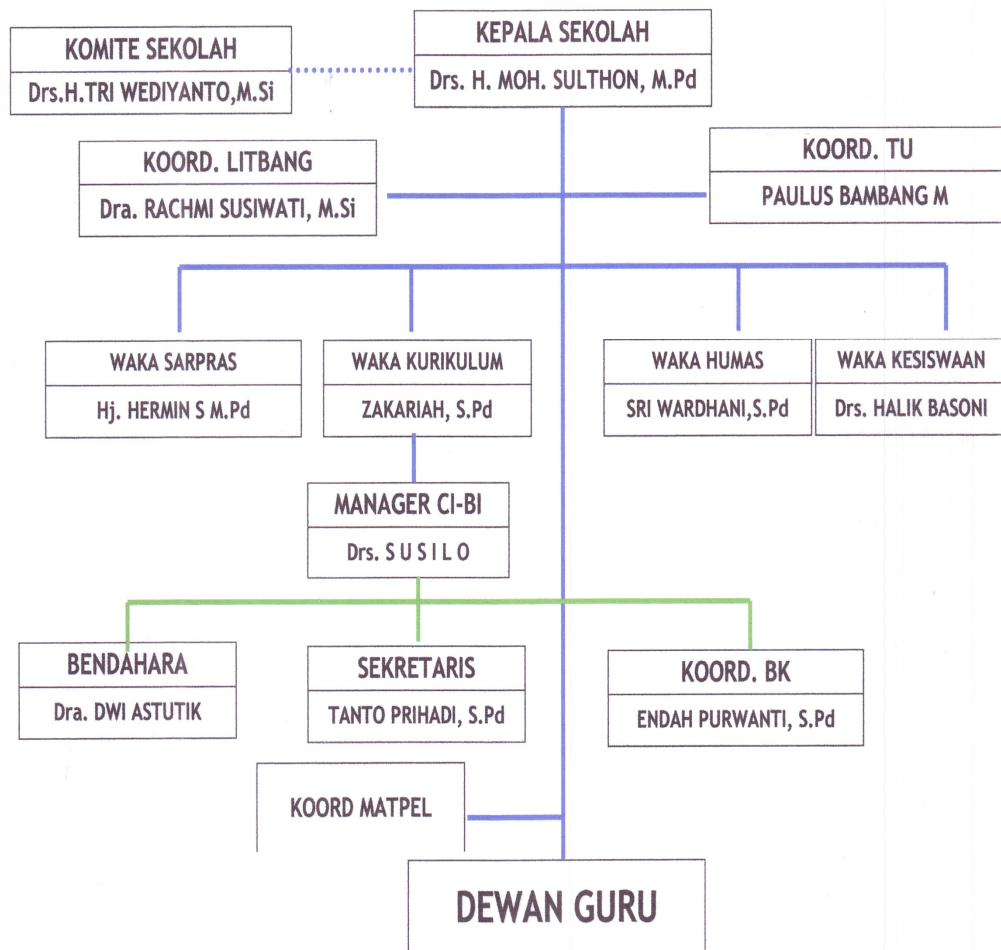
KOMITE SEKOLAH
Drs.H.TRI WEDIYANTO,M.Si

KEPALA SEKOLAH
Drs. H. MOH. SULTHON, M.Pd

KOORD. LITBANG
Dra. RACHMI SUSIWATI, M.Si

KOORD. TU
PAULUS BAMBANG M

WAKA SARPRAS
Hj. HERMIN S M.Pd

WAKA KURIKULUM
ZAKARIAH, S.Pd

WAKA HUMAS
SRI WARDHANI,S.Pd

WAKA KESISWAAN
Drs. HALIK BASONI

MANAGER CI-BI
Drs. S U S I L O

BENDAHARA
Dra. DWI ASTUTIK

SEKRETARIS
TANTO PRIHADI, S.Pd

KOORD. BK
ENDAH PURWANTI, S.Pd

KOORD MATPEL

DEWAN GURU